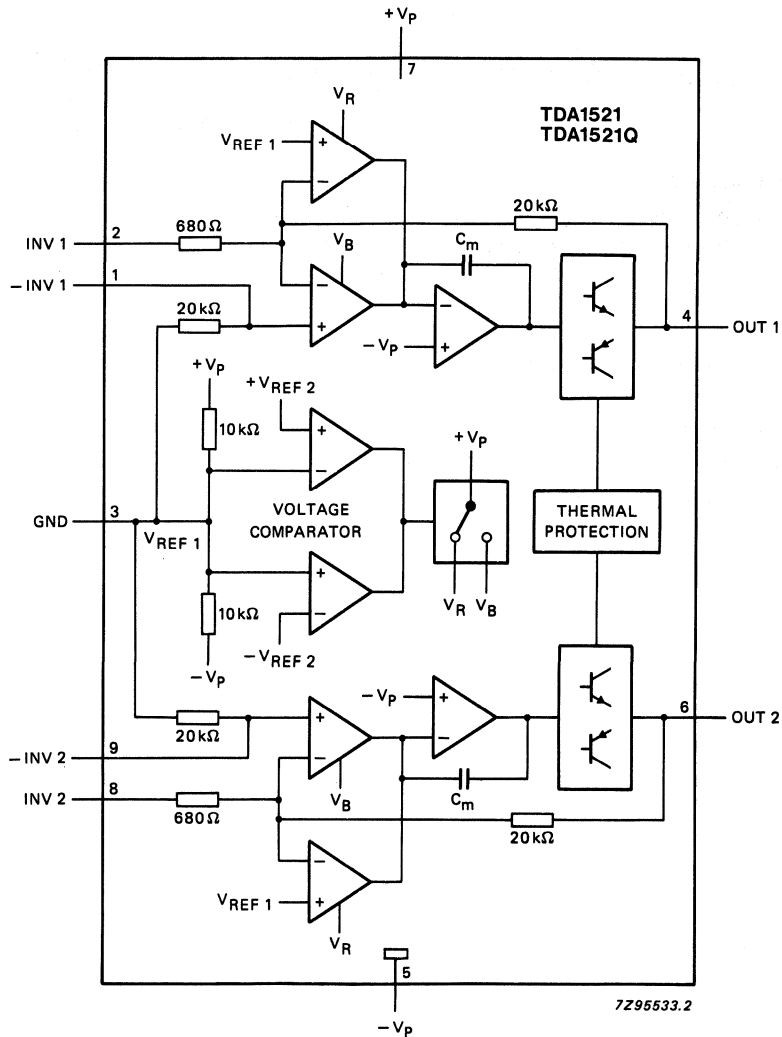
$+V_P$
7
TDA1521
TDA1521Q
$V_R$
$V_{REF\ 1}$
+
−
20 kΩ
INV 1
2
680 Ω
$V_B$
$C_m$
− INV 1
1
20 kΩ
−
+
−
+
$-V_P$
4
OUT 1
$+V_P$
$+V_{REF\ 2}$
10 kΩ
+
−
$+V_P$
GND
3
$V_{REF\ 1}$
VOLTAGE
COMPARATOR
THERMAL
PROTECTION
+
−
10 kΩ
$V_R$
$V_B$
$-V_P$
$-V_{REF\ 2}$
$-V_P$
+
−
6
OUT 2
20 kΩ
+
−
− INV 2
9
INV 2
8
680 Ω
$V_B$
$C_m$
20 kΩ
−
+
$V_{REF\ 1}$
$V_R$
5
$-V_P$
7Z95533.2